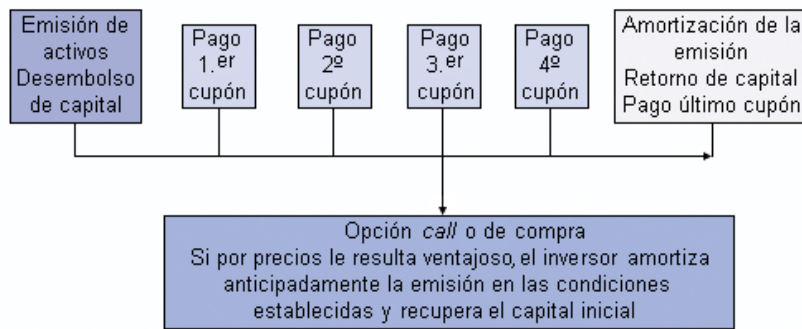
Emisión de activos Desembolso de capital

Pago 1.$^{er}$ cupón

Pago 2º cupón

Pago 3.$^{er}$ cupón

Pago 4º cupón

Amortización de la emisión Retorno de capital Pago último cupón

Opción *call* o de compra
Si por precios le resulta ventajoso, el inversor amortiza anticipadamente la emisión en las condiciones establecidas y recupera el capital inicial